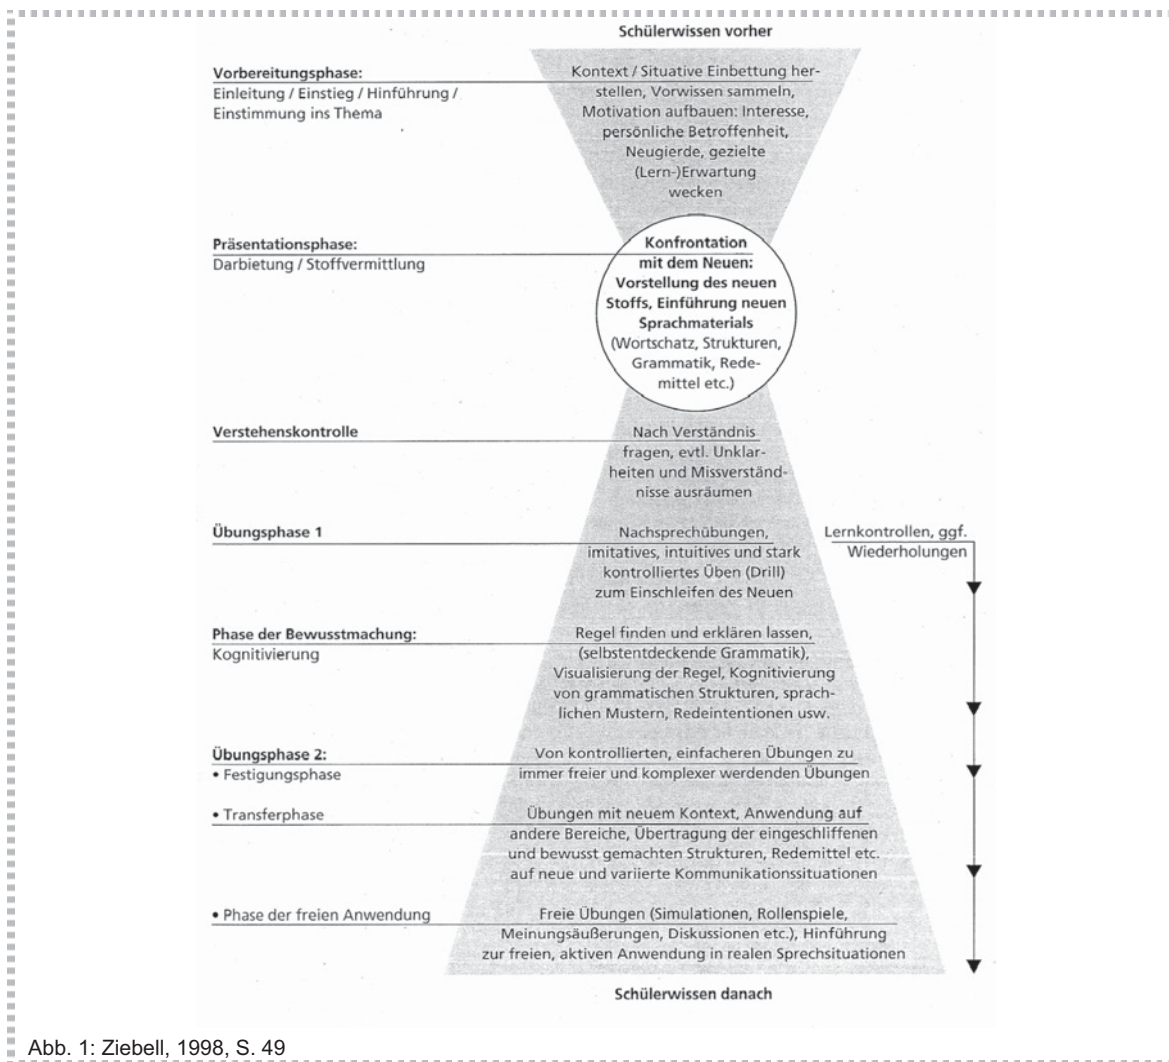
Schülerwissen vorher

Vorbereitungsphase:
Einleitung / Einstieg / Hinführung / Einstimmung ins Thema

Kontext / Situative Einbettung herstellen, Vorwissen sammeln, Motivation aufbauen: Interesse, persönliche Betroffenheit, Neugierde, gezielte (Lern-)Erwartung wecken

Präsentationsphase:
Darbietung / Stoffvermittlung

Konfrontation mit dem Neuen: Vorstellung des neuen Stoffs, Einführung neuen Sprachmaterials (Wortschatz, Strukturen, Grammatik, Redemittel etc.)

Verstehenskontrolle

Nach Verständnis fragen, evtl. Unklarheiten und Missverständnisse ausräumen

Übungsphase 1

Nachsprechübungen, imitatives, intuitives und stark kontrolliertes Üben (Drill) zum Einschleifen des Neuen

Lernkontrollen, ggf. Wiederholungen

Phase der Bewusstmachung:
Kognitivierung

Regel finden und erklären lassen, (selbstentdeckende Grammatik), Visualisierung der Regel, Kognitivierung von grammatischen Strukturen, sprachlichen Mustern, Redeintentionen usw.

Übungphase 2:
• Festigungsphase

Von kontrollierten, einfacheren Übungen zu immer freier und komplexer werdenden Übungen

• Transferphase

Übungen mit neuem Kontext, Anwendung auf andere Bereiche, Übertragung der eingeschliffenen und bewusst gemachten Strukturen, Redemittel etc. auf neue und variierte Kommunikationssituationen

• Phase der freien Anwendung

Freie Übungen (Simulationen, Rollenspiele, Meinungsäußerungen, Diskussionen etc.), Hinführung zur freien, aktiven Anwendung in realen Sprechsituationen

Schülerwissen danach

Abb. 1: Ziebell, 1998, S. 49